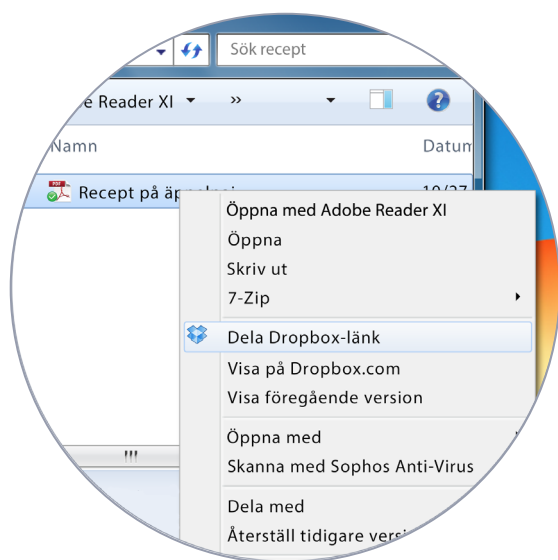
Sök recept

e Reader XI ▾ »

Namn

Datum

Recept på äp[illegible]

10/27

Öppna med Adobe Reader XI
Öppna
Skriv ut
7-Zip

Dela Dropbox-länk
Visa på Dropbox.com
Visa föregående version

Öppna med
Skanna med Sophos Anti-Virus

Dela med
Återställ tidigare versi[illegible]